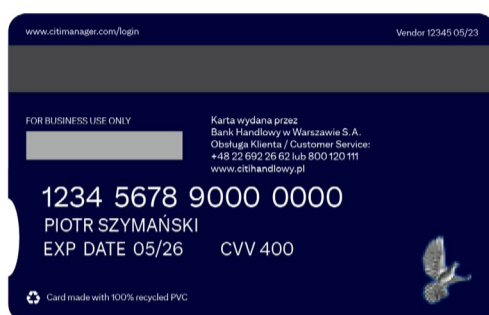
www.citimanager.com/login

Vendor 12345 05/23

FOR BUSINESS USE ONLY

Karta wydana przez
Bank Handlowy w Warszawie S.A.
Obsługa Klienta / Customer Service:
+48 22 692 26 62 lub 800 120 111
www.citihandlowy.pl

1234 5678 9000 0000
PIOTR SZYMAŃSKI
EXP DATE 05/26 CVV 400

Card made with 100% recycled PVC